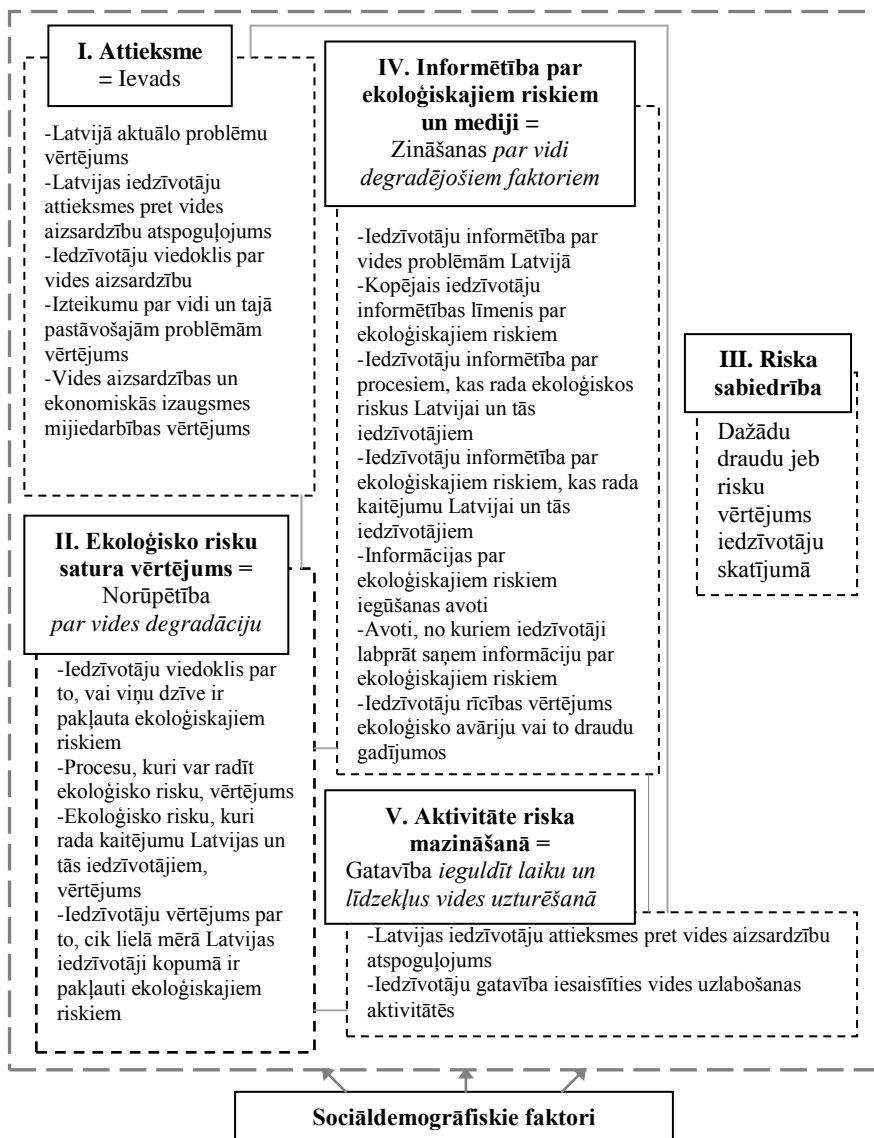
**I. Attieksme**
= Ievads

-Latvijā aktuālo problēmu vērtējums
-Latvijas iedzīvotāju attieksmes pret vides aizsardzību atspoguļojums
-Iedzīvotāju viedoklis par vides aizsardzību
-Izteikumu par vidi un tajā pastāvošajām problēmām vērtējums
-Vides aizsardzības un ekonomiskās izaugsmes mijiedarbības vērtējums

**IV. Informētība par ekoloģiskajiem riskiem un mediji** =
Zināšanas *par vidi degradējošiem faktoriem*

-Iedzīvotāju informētība par vides problēmām Latvijā
-Kopējais iedzīvotāju informētības līmenis par ekoloģiskajiem riskiem
-Iedzīvotāju informētība par procesiem, kas rada ekoloģiskos riskus Latvijai un tās iedzīvotājiem
-Iedzīvotāju informētība par ekoloģiskajiem riskiem, kas rada kaitējumu Latvijai un tās iedzīvotājiem
-Informācijas par ekoloģiskajiem riskiem iegūšanas avoti
-Avoti, no kuriem iedzīvotāji labprāt saņem informāciju par ekoloģiskajiem riskiem
-Iedzīvotāju rīcības vērtējums ekoloģisko avāriju vai to draudu gadījumos

**III. Riska sabiedrība**

Dažādu draudu jeb risku vērtējums iedzīvotāju skatījumā

**II. Ekoloģisko risku satura vērtējums** =
Norūpētība
*par vides degradāciju*

-Iedzīvotāju viedoklis par to, vai viņu dzīve ir pakļauta ekoloģiskajiem riskiem
-Procesu, kuri var radīt ekoloģisko risku, vērtējums
-Ekoloģisko risku, kuri rada kaitējumu Latvijas un tās iedzīvotājiem, vērtējums
-Iedzīvotāju vērtējums par to, cik lielā mērā Latvijas iedzīvotāji kopumā ir pakļauti ekoloģiskajiem riskiem

**V. Aktivitāte riska mazināšanā** =
Gatavība *ieguldīt laiku un līdzekļus vides uzturēšanā*

-Latvijas iedzīvotāju attieksmes pret vides aizsardzību atspoguļojums
-Iedzīvotāju gatavība iesaistīties vides uzlabošanas aktivitātēs

**Sociāldemogrāfiskie faktori**